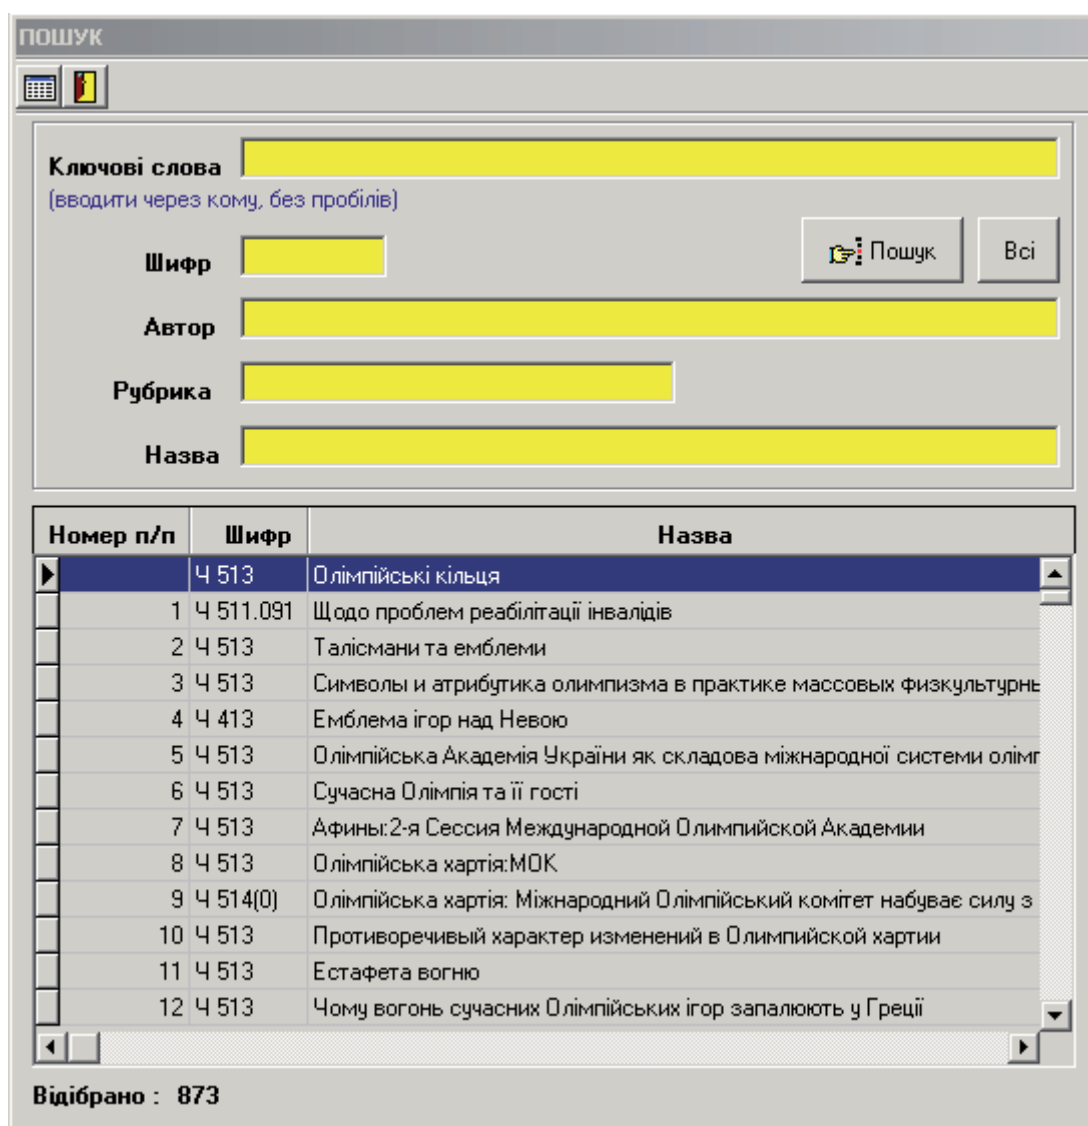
ПОШУК

Ключові слова
(вводити через кому, без пробілів)

Шифр

Пошук

Всі

Автор

Рубрика

Назва

| Номер п/п | Шифр | Назва |
|---|---|---|
| | Ч 513 | Олімпійські кільця |
| 1 | Ч 511.091 | Щодо проблем реабілітації інвалідів |
| 2 | Ч 513 | Талісмани та емблеми |
| 3 | Ч 513 | Символы и атрибутика олимпизма в практике массовых физкультурнь |
| 4 | Ч 413 | Емблема ігор над Невою |
| 5 | Ч 513 | Олімпійська Академія України як складова міжнародної системи олімп |
| 6 | Ч 513 | Сучасна Олімпія та її гості |
| 7 | Ч 513 | Афины:2-я Сессия Международной Олимпийской Академии |
| 8 | Ч 513 | Олімпійська хартія:МОК |
| 9 | Ч 514(0) | Олімпійська хартія: Міжнародний Олімпійський комітет набуває силу з |
| 10 | Ч 513 | Противоречивый характер изменений в Олимпийской хартии |
| 11 | Ч 513 | Естафета вогню |
| 12 | Ч 513 | Чому вогонь сучасних Олімпійських ігор запалюють у Греції |

Відібрано : 873